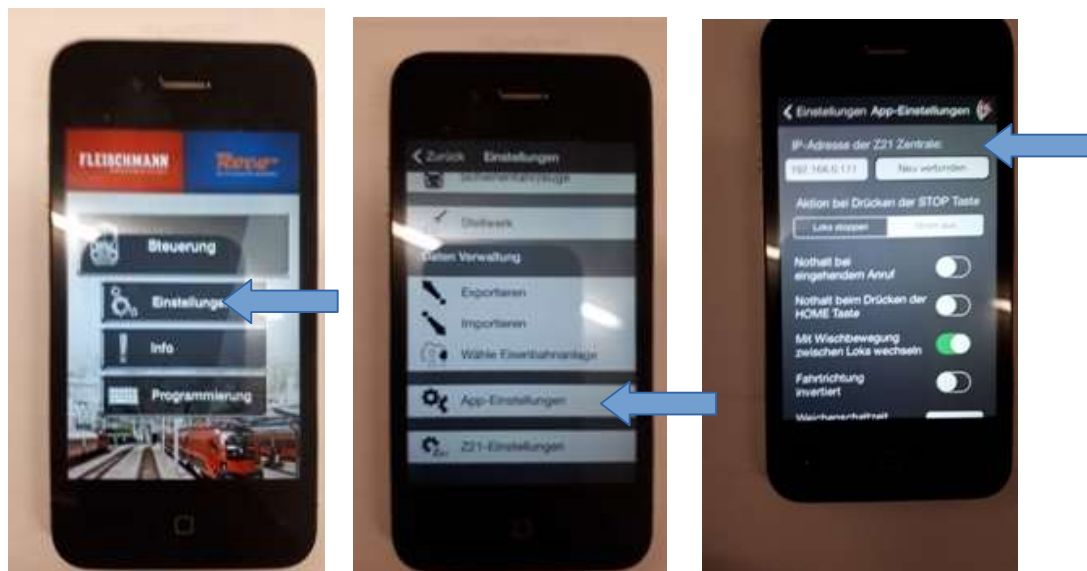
FLEISCHMANN

Roco

Steuerung

Einstellunge

Info

Programmierung

Zurück Einstellungen

Schienenfahrzeuge

Stellwerk

Daten Verwaltung

Exportieren

Importieren

Wähle Eisenbahnanlage

App-Einstellungen

Z21-Einstellungen

Einstellungen App-Einstellungen

IP-Adresse der Z21 Zentrale:

192.168.0.111

Neu verbinden

Aktion bei Drücken der STOP Taste

Loks stoppen

Strom aus

Nothalt bei eingehendem Anruf

Nothalt beim Drücken der HOME Taste

Mit Wischbewegung zwischen Loks wechseln

Fahrtrichtung invertiert

Weichenschaltzeit